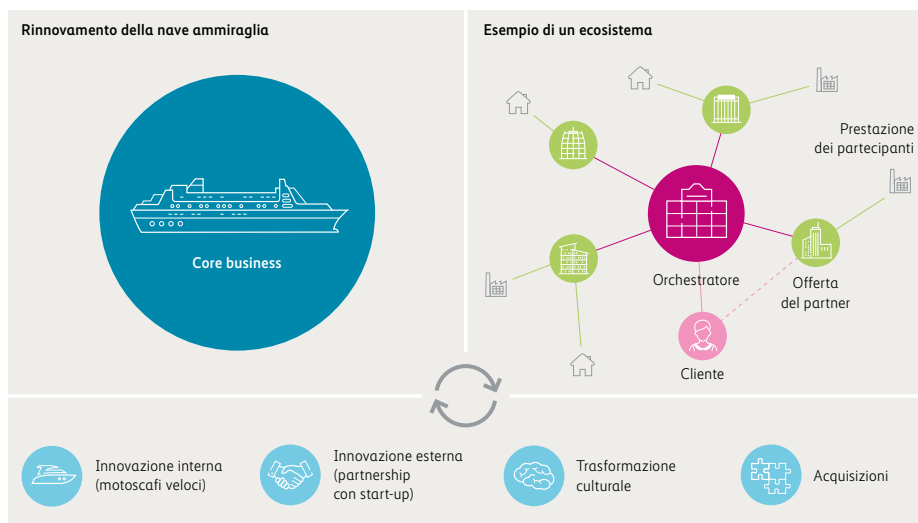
Rinnovamento della nave ammiraglia

Core business

Esempio di un ecosistema

Prestazione dei partecipanti

Orchestratore

Offerta del partner

Cliente

Innovazione interna (motoscafi veloci)

Innovazione esterna (partnership con start-up)

Trasformazione culturale

Acquisizioni